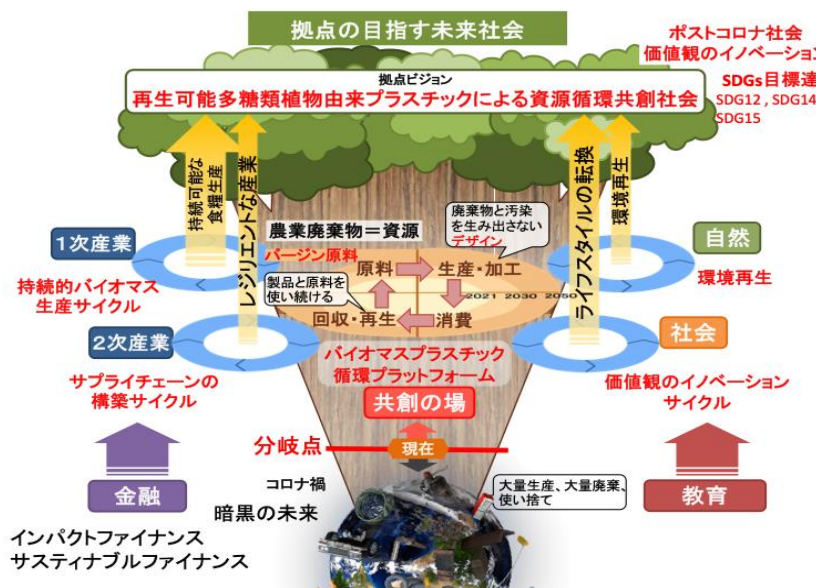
拠点の目指す未来社会

ポストコロナ社会
価値観のイノベーション

SDGs目標達
SDG12，SDG14
SDG15

拠点ビジョン
再生可能多糖類植物由来プラスチックによる資源循環共創社会

持続可能な食糧生産

レジリエントな産業

ライフスタイルの転換

環境再生

1次産業

持続的バイオマス生産サイクル

農業廃棄物＝資源

廃棄物と汚染を生み出さないデザイン

バージン原料

原料

生産・加工

製品と原料を使い続ける

2021 2030 2050

回収・再生

消費

自然

環境再生

2次産業

サプライチェーンの構築サイクル

バイオマスプラスチック循環プラットフォーム

共創の場

社会

価値観のイノベーションサイクル

分岐点

現在

コロナ禍

大量生産、大量廃棄、使い捨て

金融

暗黒の未来

教育

インパクトファイナンス
サスティナブルファイナンス